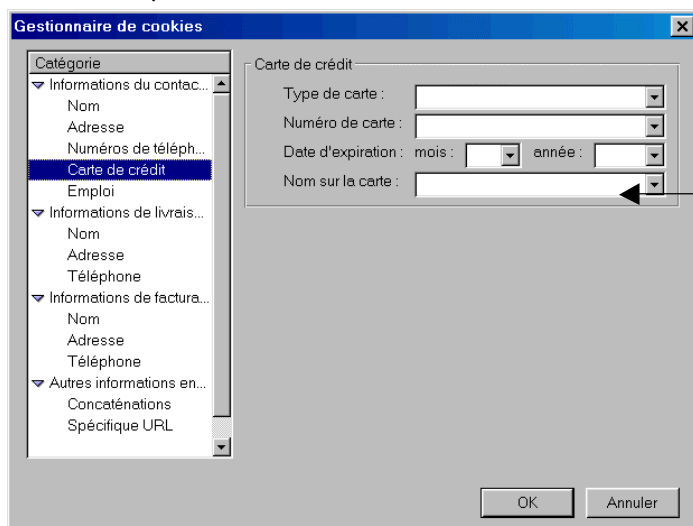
Gestionnaire de cookies

Catégorie
Informations du contac...
Nom
Adresse
Numéros de téléph...
Carte de crédit
Emploi
Informations de livrais...
Nom
Adresse
Téléphone
Informations de factura...
Nom
Adresse
Téléphone
Autres informations en...
Concaténations
Spécifique URL

Carte de crédit
Type de carte :
Numéro de carte :
Date d'expiration : mois : année :
Nom sur la carte :

OK
Annuler